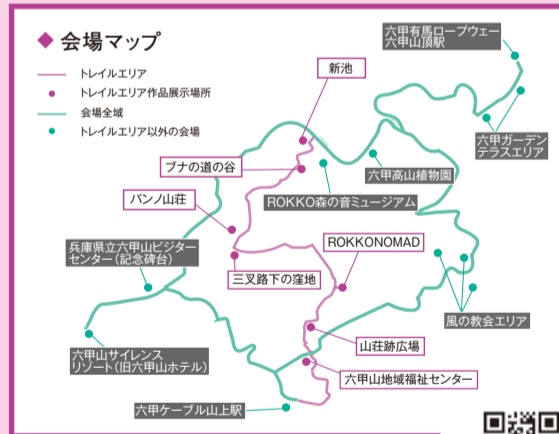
◆ 会場マップ

トレイルエリア
トレイルエリア作品展示場所
会場全域
トレイルエリア以外の会場

六甲有馬ロープウェー六甲山頂駅

新池

六甲ガーデンテラスエリア

ブナの道の谷

六甲高山植物園

パンノ山荘

ROKKO森の音ミュージアム

ROKKONOMAD

兵庫県立六甲山ビジターセンター（記念碑台）

三叉路下の窪地

風の教会エリア

山荘跡広場

六甲山サイレンスリゾート（旧六甲山ホテル）

六甲山地域福祉センター

六甲ケーブル山上駅